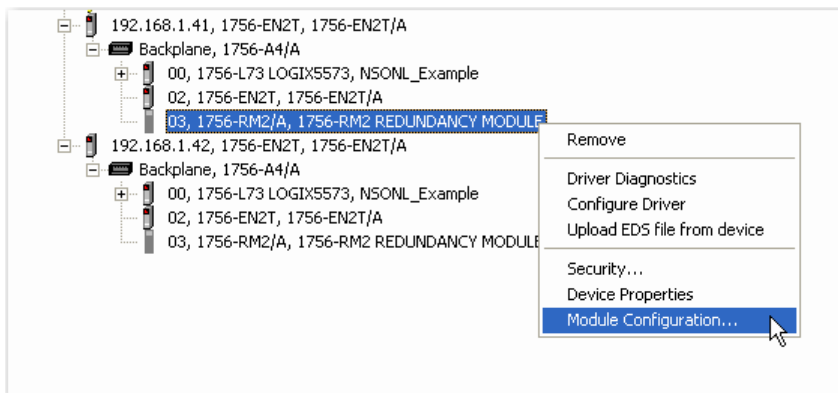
192.168.1.41, 1756-EN2T, 1756-EN2T/A
Backplane, 1756-A4/A
00, 1756-L73 LOGIX5573, NSONL_Example
02, 1756-EN2T, 1756-EN2T/A
03, 1756-RM2/A, 1756-RM2 REDUNDANCY MODULE
192.168.1.42, 1756-EN2T, 1756-EN2T/A
Backplane, 1756-A4/A
00, 1756-L73 LOGIX5573, NSONL_Example
02, 1756-EN2T, 1756-EN2T/A
03, 1756-RM2/A, 1756-RM2 REDUNDANCY MODULE

Remove
Driver Diagnostics
Configure Driver
Upload EDS file from device
Security...
Device Properties
Module Configuration...